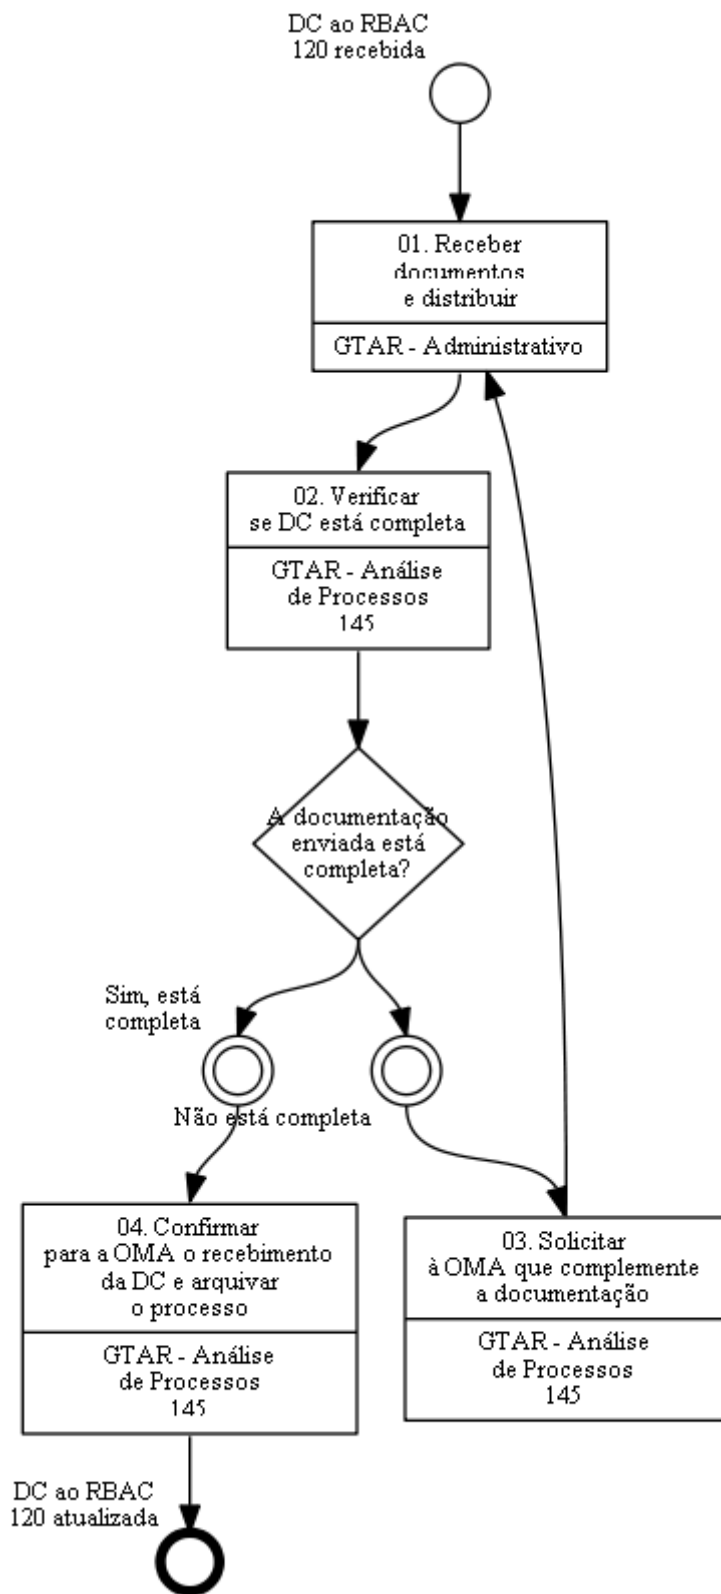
DC ao RBAC 120 recebida

01. Receber documentos e distribuir

GTAR - Administrativo

02. Verificar se DC está completa

GTAR - Análise de Processos 145

A documentação enviada está completa?

Sim, está completa

Não está completa

04. Confirmar para a OMA o recebimento da DC e arquivar o processo

GTAR - Análise de Processos 145

03. Solicitar à OMA que complemente a documentação

GTAR - Análise de Processos 145

DC ao RBAC 120 atualizada